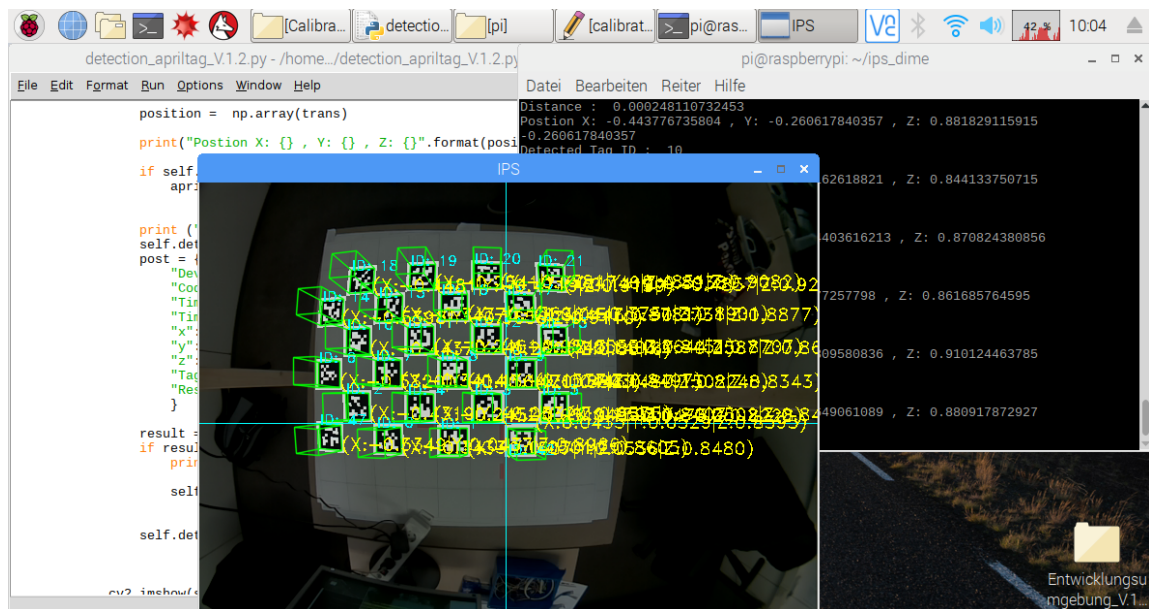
[Calibra... detectio... [pi] [calibrat... pi@ras... IPS 42 % 10:04

detection_apriltag_V.1.2.py - /home.../detection_apriltag_V.1.2.py

File Edit Format Run Options Window Help

position = np.array(trans)

print("Postion X: {} , Y: {} , Z: {}".format(posi

if self.
apri

print ('
self.det
post = {
"Dev
"Coo
"Tim
"Tim
"x":
"y":
"z":
"Tag
"Res
}

result =
if resul
prin

self

self.det

cv2.imshow(

pi@raspberrypi: ~/ips_dime

Datei Bearbeiten Reiter Hilfe

Distance : 0.000248110732453
Postion X: -0.443776735804 , Y: -0.260617840357 , Z: 0.881829115915
-0.260617840357
Detected Tag ID : 10

62618821 , Z: 0.844133750715

403616213 , Z: 0.870824380856

7257798 , Z: 0.861685764595

09580836 , Z: 0.910124463785

849061089 , Z: 0.880917872927

IPS

ID: 18 ID: 19 ID: 20 ID: 21

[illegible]

Entwicklungsumgebung_V.1...